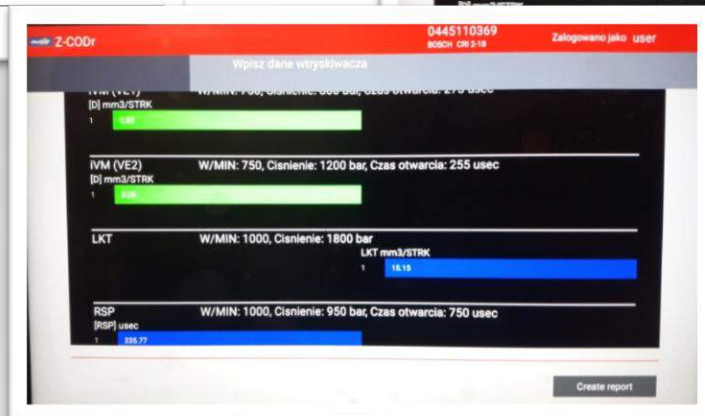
Z-CODr

0445110369
BOSCH CR 2-18

Zalogowano jako user

Wpisz dane wtryskiwacza

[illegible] W/MIN: 750, Cisnienie: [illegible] bar, Czas otwarcia: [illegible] usec
[D] mm3/STRK
1 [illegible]

iVM (VE2) W/MIN: 750, Cisnienie: 1200 bar, Czas otwarcia: 255 usec
[D] mm3/STRK
1 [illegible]

LKT W/MIN: 1000, Cisnienie: 1800 bar
LKT mm3/STRK
1 15.15

RSP W/MIN: 1000, Cisnienie: 950 bar, Czas otwarcia: 750 usec
[RSP] usec
1 335.77

Create report